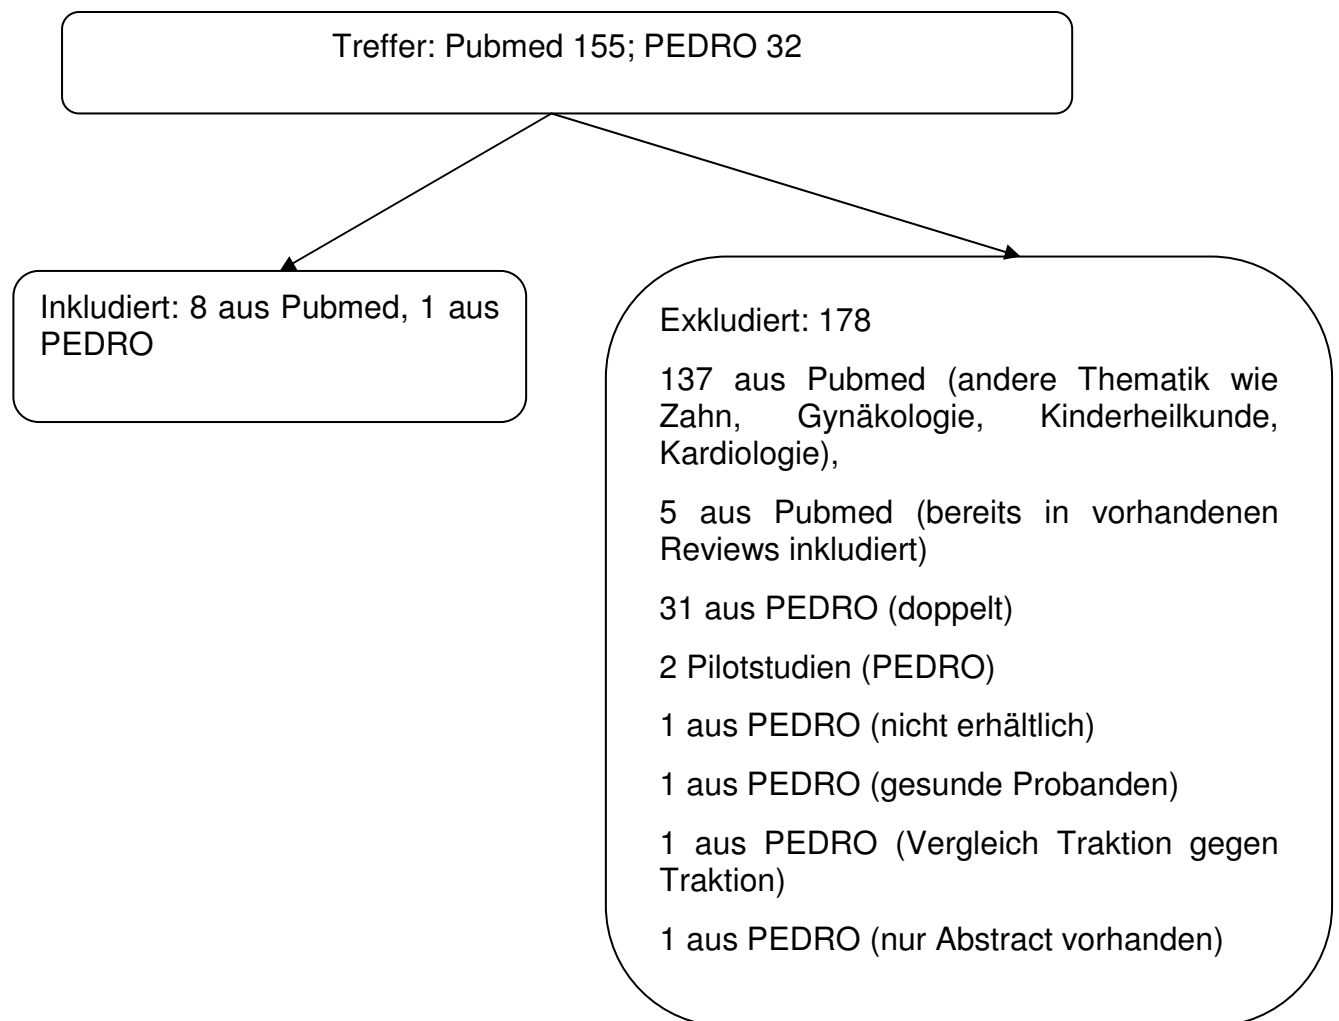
Treffer: Pubmed 155; PEDRO 32

Inkludiert: 8 aus Pubmed, 1 aus PEDRO

Exkludiert: 178

137 aus Pubmed (andere Thematik wie Zahn, Gynäkologie, Kinderheilkunde, Kardiologie),

5 aus Pubmed (bereits in vorhandenen Reviews inkludiert)

31 aus PEDRO (doppelt)

2 Pilotstudien (PEDRO)

1 aus PEDRO (nicht erhältlich)

1 aus PEDRO (gesunde Probanden)

1 aus PEDRO (Vergleich Traktion gegen Traktion)

1 aus PEDRO (nur Abstract vorhanden)